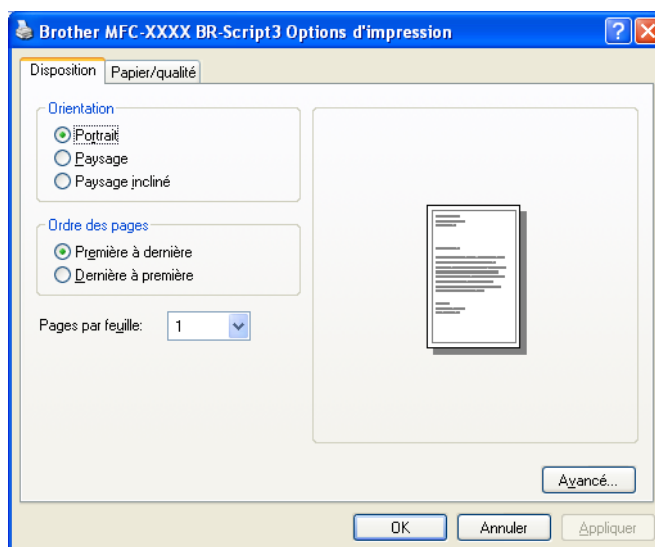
Brother MFC-XXXX BR-Script3 Options d'impression

?

Disposition | Papier/qualité

Orientation

Portrait

Paysage

Paysage incliné

Ordre des pages

Première à dernière

Dernière à première

Pages par feuille: 1

Avancé...

OK

Annuler

Appliquer